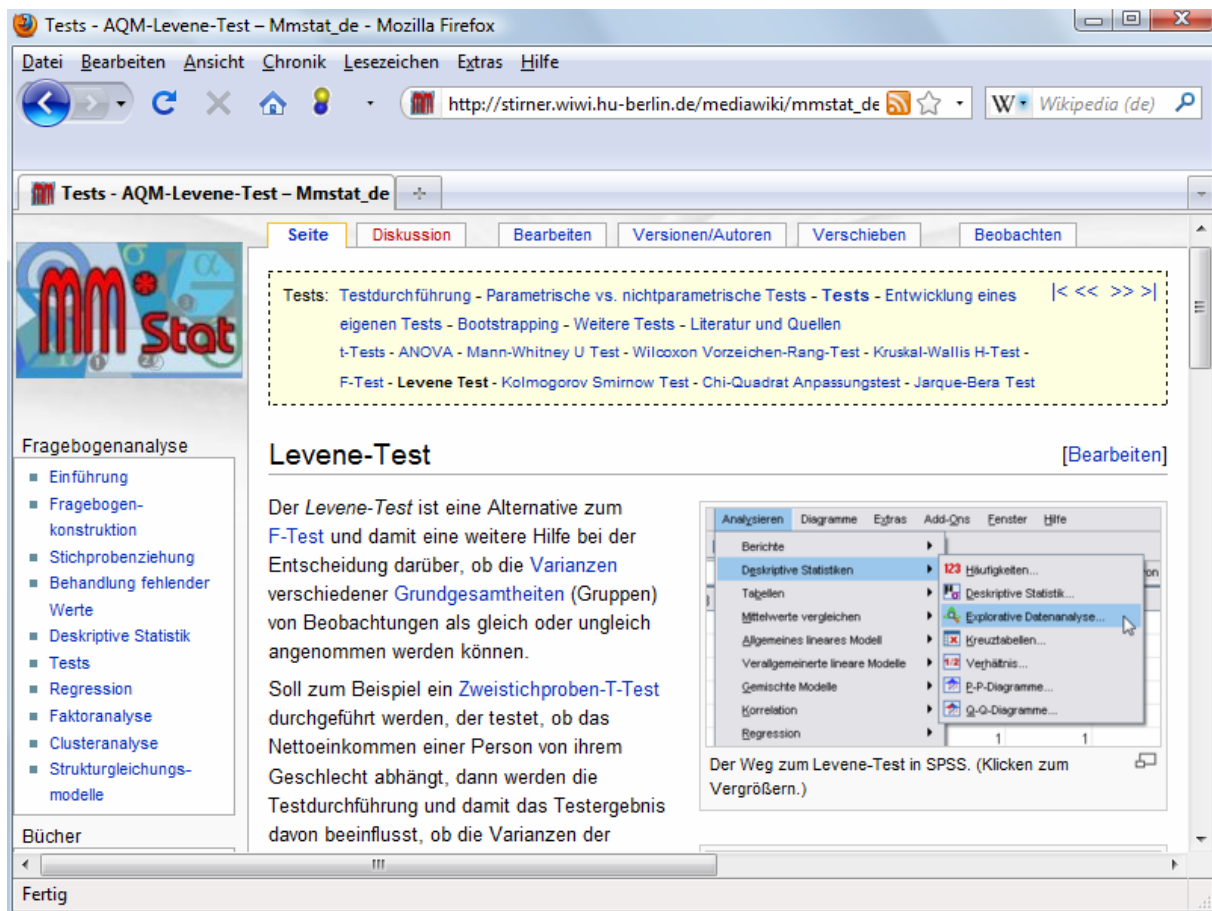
Tests - AQM-Levene-Test – Mmstat_de - Mozilla Firefox

Datei Bearbeiten Ansicht Chronik Lesezeichen Extras Hilfe

http://stirner.wiwi.hu-berlin.de/mediawiki/mmstat_de

Wikipedia (de)

Tests - AQM-Levene-Test – Mmstat_de

Seite Diskussion Bearbeiten Versionen/Autoren Verschieben Beobachten

MM Stat

Tests: Testdurchführung - Parametrische vs. nichtparametrische Tests - Tests - Entwicklung eines eigenen Tests - Bootstrapping - Weitere Tests - Literatur und Quellen
t-Tests - ANOVA - Mann-Whitney U Test - Wilcoxon Vorzeichen-Rang-Test - Kruskal-Wallis H-Test - F-Test - Levene Test - Kolmogorov Smirnow Test - Chi-Quadrat Anpassungstest - Jarque-Bera Test

|< << >> >|

Fragebogenanalyse
- Einführung
- Fragebogen-konstruktion
- Stichprobenziehung
- Behandlung fehlender Werte
- Deskriptive Statistik
- Tests
- Regression
- Faktoranalyse
- Clusteranalyse
- Strukturgleichungs-modelle

Bücher

Levene-Test

[Bearbeiten]

Der Levene-Test ist eine Alternative zum F-Test und damit eine weitere Hilfe bei der Entscheidung darüber, ob die Varianzen verschiedener Grundgesamtheiten (Gruppen) von Beobachtungen als gleich oder ungleich angenommen werden können.

Soll zum Beispiel ein Zweistichproben-T-Test durchgeführt werden, der testet, ob das Nettoeinkommen einer Person von ihrem Geschlecht abhängt, dann werden die Testdurchführung und damit das Testergebnis davon beeinflusst, ob die Varianzen der

Analysieren Diagramme Extras Add-Ons Fenster Hilfe
Berichte
Deskriptive Statistiken
Tabellen
Mittelwerte vergleichen
Allgemeines lineares Modell
Verallgemeinerte lineare Modelle
Gemischte Modelle
Korrelation
Regression
Häufigkeiten...
Deskriptive Statistik...
Explorative Datenanalyse...
Kreuztabellen...
Verhältnis...
P-P-Diagramme...
Q-Q-Diagramme...
1 1

Der Weg zum Levene-Test in SPSS. (Klicken zum Vergrößern.)

Fertig